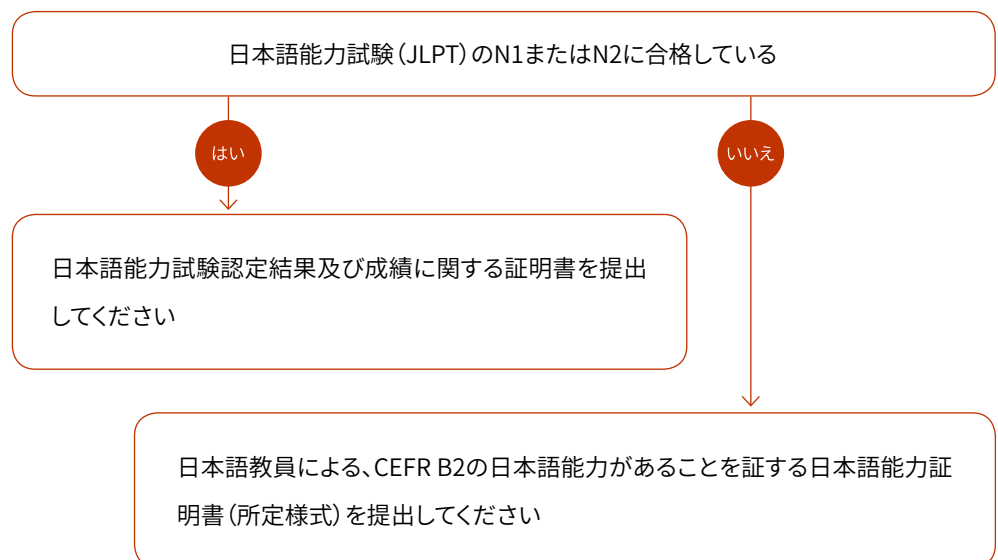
日本語能力試験（JLPT）のN1またはN2に合格している

はい

いいえ

日本語能力試験認定結果及び成績に関する証明書を提出してください

日本語教員による、CEFR B2の日本語能力があることを証する日本語能力証明書（所定様式）を提出してください